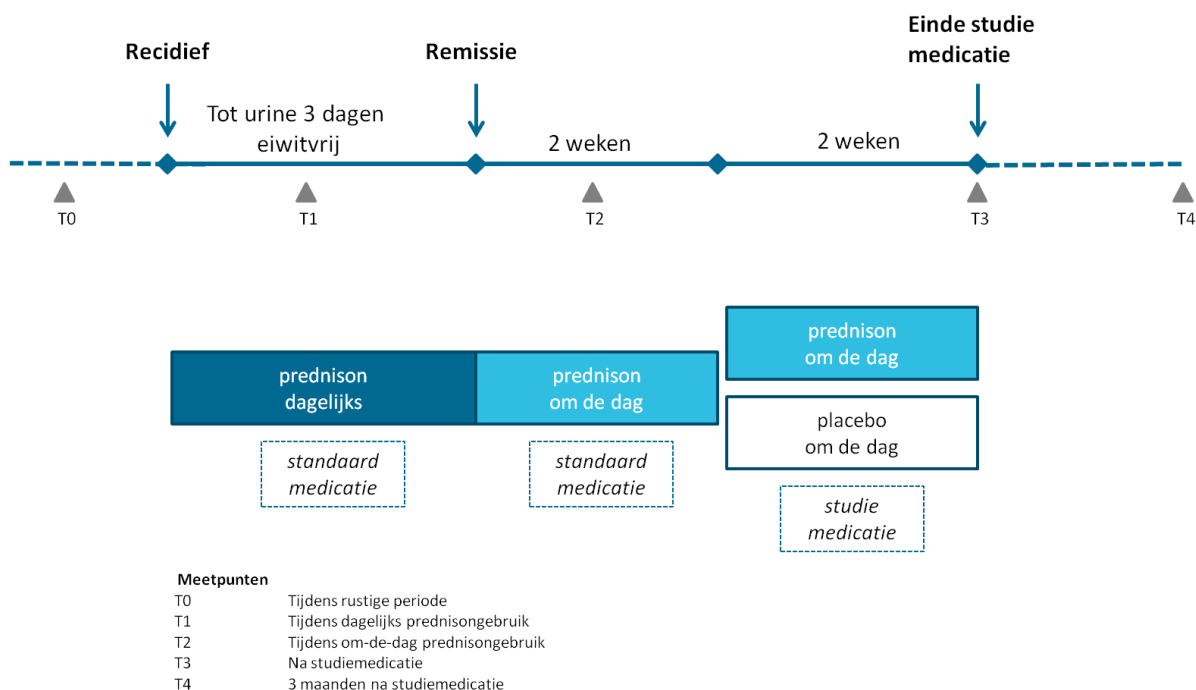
Recidief

Remissie

Einde studie medicatie

Tot urine 3 dagen eiwitvrij

2 weken

2 weken

T0

T1

T2

T3

T4

prednison om de dag

prednison dagelijks

prednison om de dag

placebo om de dag

standaard medicatie

standaard medicatie

studie medicatie

Meetpunten

| | |
|---|---|
| T0 | Tijdens rustige periode |
| T1 | Tijdens dagelijks prednisongebruik |
| T2 | Tijdens om-de-dag prednisongebruik |
| T3 | Na studiemedicatie |
| T4 | 3 maanden na studiemedicatie |